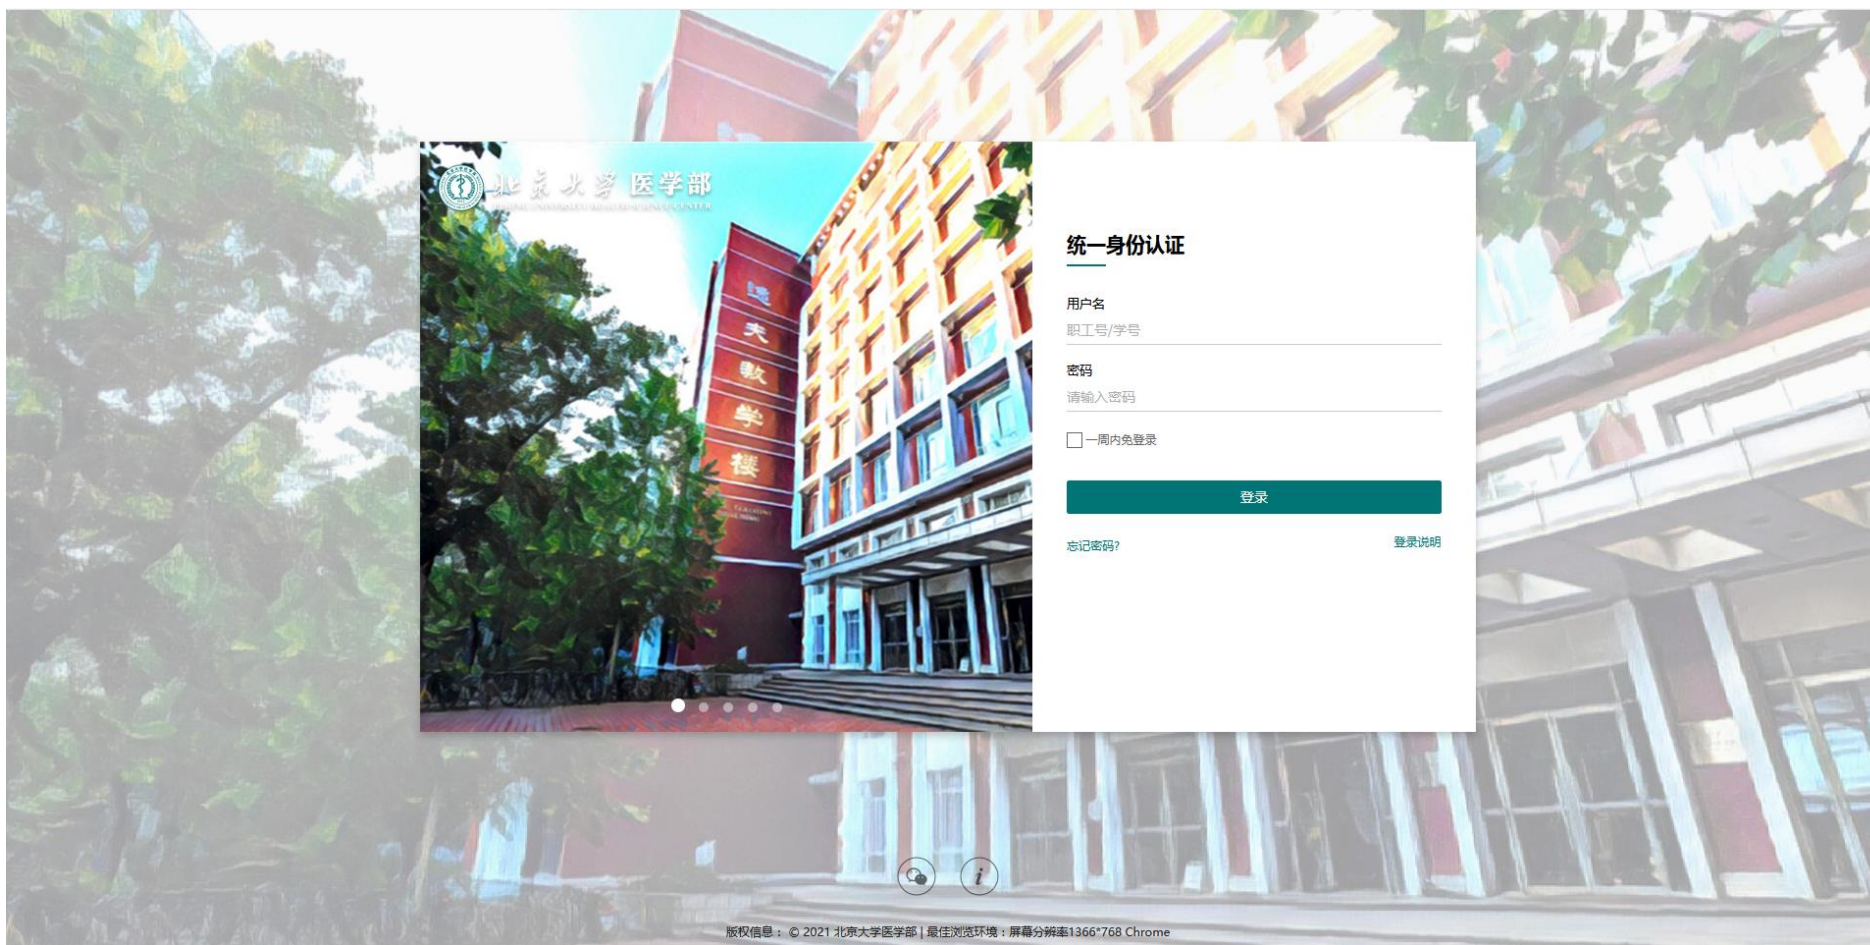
北京大学 医学部
PEKING UNIVERSITY HEALTH SCIENCE CENTER

逸夫教学楼

统一身份认证

用户名

职工号/学号

密码

请输入密码

一周内免登录

登录

忘记密码?

登录说明

版权信息： © 2021 北京大学医学部 | 最佳浏览环境：屏幕分辨率1366*768 Chrome